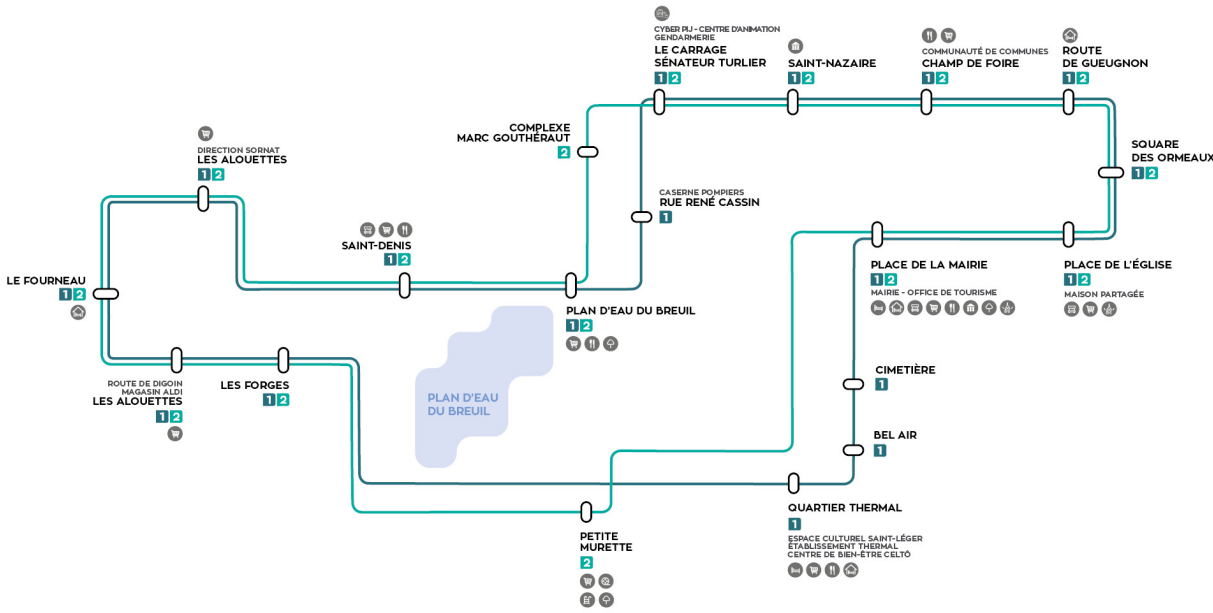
CYBER PIJ - CENTRE D'ANIMATION
GENDARMERIE
LE CARRAGE
SÉNATEUR TURLIER
1 2

SAINT-NAZAIRE
1 2

COMMUNAUTÉ DE COMMUNES
CHAMP DE FOIRE
1 2

ROUTE
DE GUEUGNON
1 2

COMPLEXE
MARC GOUTHÉRAUT
2

SQUARE
DES ORMEAUX
1 2

DIRECTION SORNAT
LES ALOUETTES
1 2

CASERNE POMPIERS
RUE RENÉ CASSIN
1

SAINT-DENIS
1 2

PLACE DE LA MAIRIE
1 2
MAIRIE - OFFICE DE TOURISME

PLACE DE L'ÉGLISE
1 2
MAISON PARTAGÉE

LE FOURNEAU
1 2

PLAN D'EAU DU BREUIL
1 2

CIMETIÈRE
1

ROUTE DE DIGOIN
MAGASIN ALDI
LES ALOUETTES
1 2

LES FORGES
1 2

PLAN D'EAU
DU BREUIL

BEL AIR
1

QUARTIER THERMAL
1
ESPACE CULTUREL SAINT-LÉGER
ÉTABLISSEMENT THERMAL
CENTRE DE BIEN-ÊTRE CELTÔ

PETITE
MURETTE
2